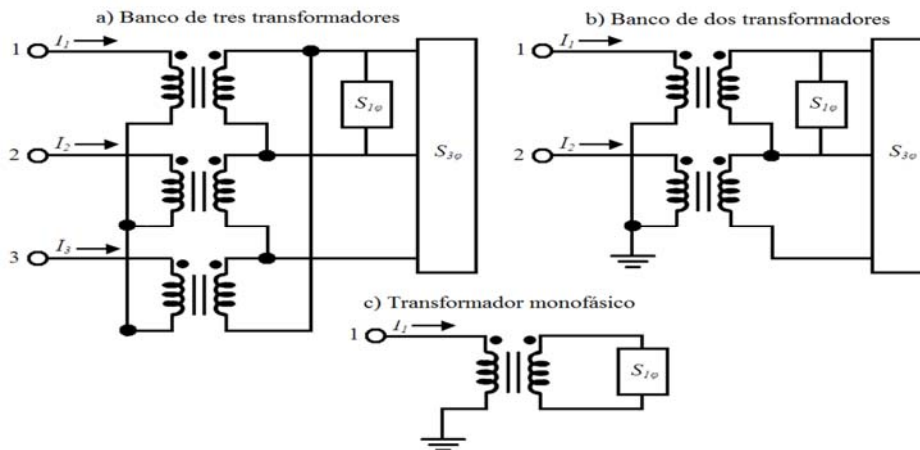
a) Banco de tres transformadores

1 $I_1$

2 $I_2$

3 $I_3$

$S_{1\varphi}$

$S_{3\varphi}$

b) Banco de dos transformadores

1 $I_1$

2 $I_2$

$S_{1\varphi}$

$S_{3\varphi}$

c) Transformador monofásico

1 $I_1$

$S_{1\varphi}$